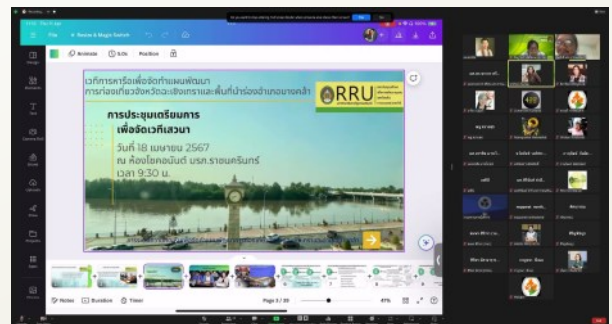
เวทีการหารือเพื่อจัดทำแผนพัฒนาการท่องเที่ยวจังหวัดฉะเชิงเทราและพื้นที่ปากอ่าวบางคล้า

RRU

การประชุมเตรียมการเพื่อจัดเวทีเสวนา

วันที่ 18 เมษายน 2567
ณ ห้องไอคอนนันต์ มรภ.ราชนครินทร์
เวลา 9:30 น.

Animate
5.0s
Position
Review & Magic Switch
Notes
Duration
Timer
Page 3 / 30
41%